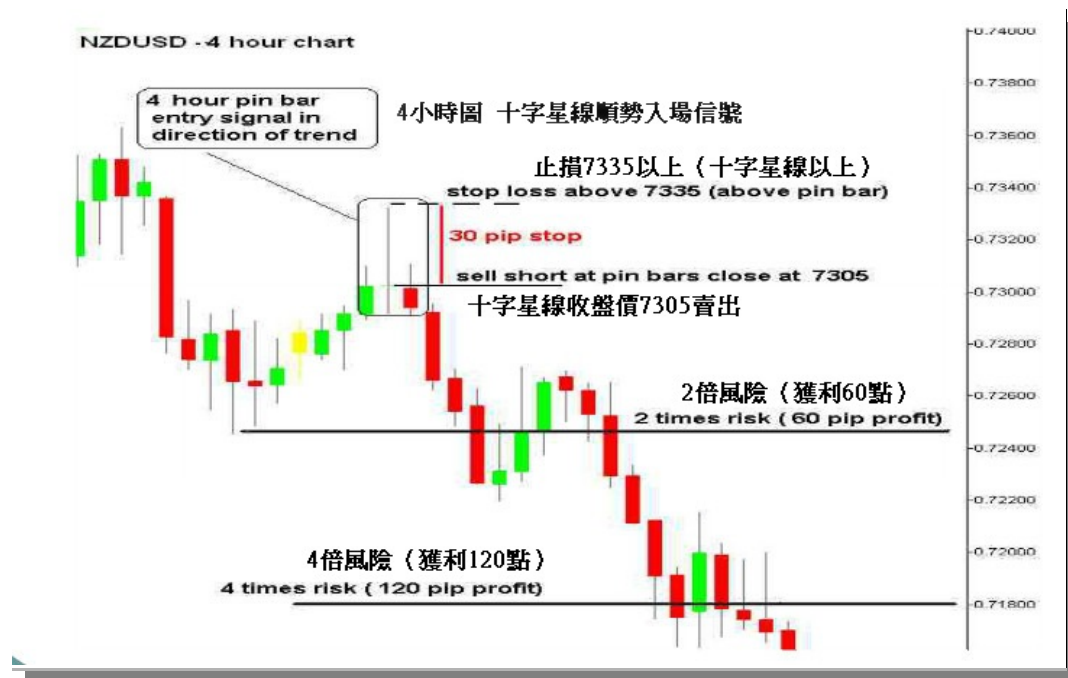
NZDUSD -4 hour chart

4 hour pin bar entry signal in direction of trend

4小時圖 十字星線順勢入場信號

止損7335以上（十字星線以上）

stop loss above 7335 (above pin bar)

30 pip stop

sell short at pin bars close at 7305

十字星線收盤價7305賣出

2倍風險（獲利60點）

2 times risk ( 60 pip profit)

4倍風險（獲利120點）

4 times risk ( 120 pip profit)

0.74000
0.73800
0.73600
0.73400
0.73200
0.73000
0.72800
0.72600
0.72400
0.72200
0.72000
0.71800